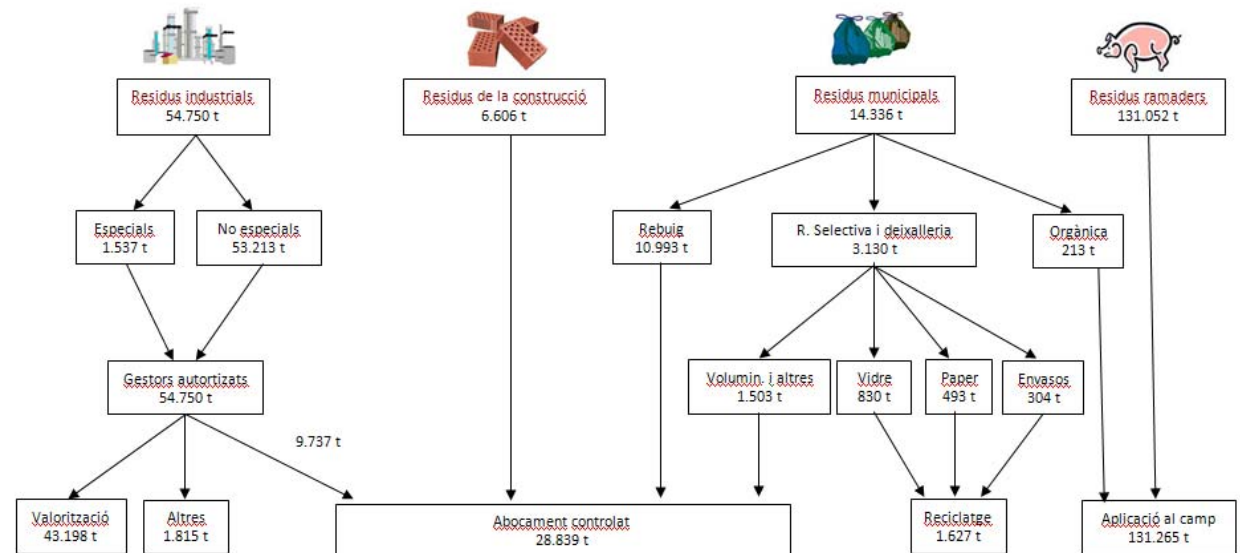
Residus industrials
54.750 t

Residus de la construcció
6.606 t

Residus municipals
14.336 t

Residus ramaders
131.052 t

Especials
1.537 t

No especials
53.213 t

Rebuig
10.993 t

R. Selectiva i deixalleria
3.130 t

Orgànica
213 t

Gestors autortizats
54.750 t

Volumin. i altres
1.503 t

Vidre
830 t

Paper
493 t

Envasos
304 t

9.737 t

Valorització
43.198 t

Altres
1.815 t

Abocament controlat
28.839 t

Reciclatge
1.627 t

Aplicació al camp
131.265 t